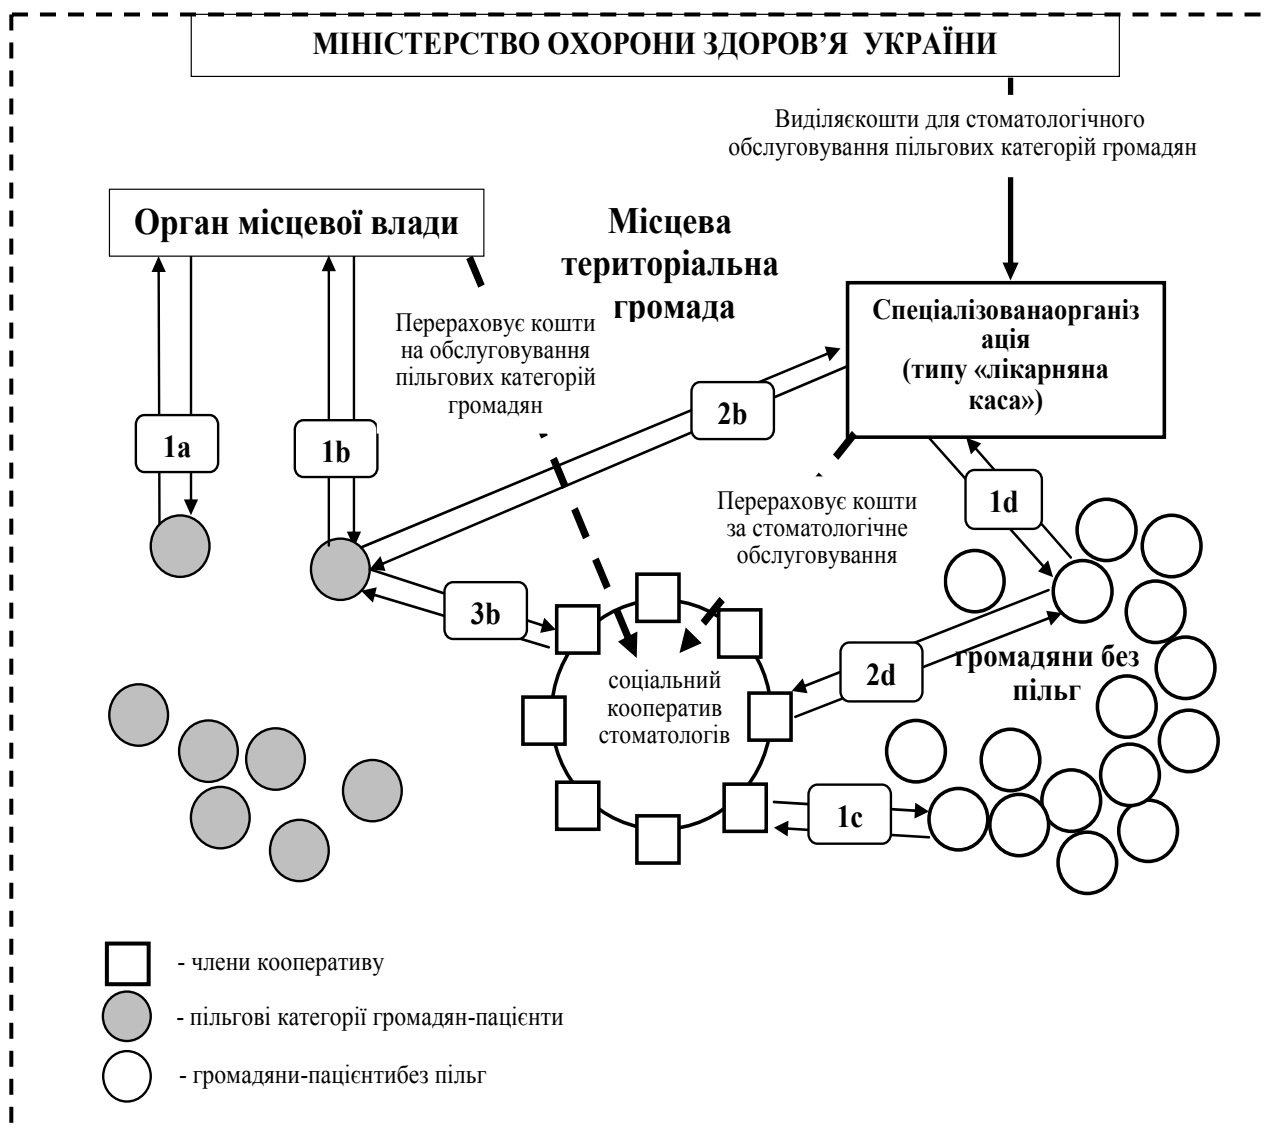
МІНІСТЕРСТВО ОХОРОНИ ЗДОРОВ'Я УКРАЇНИ

Виділяєкошти для стоматологічного обслуговування пільгових категорій громадян

Орган місцевої влади

Місцева територіальна громада

Спеціалізованаорганізація (типу «лікарняна каса»)

Перераховує кошти на обслуговування пільгових категорій громадян

1a

1b

2b

1d

Перераховує кошти за стоматологічне обслуговування

3b

соціальний кооператив стоматологів

2d

громадяни без пільг

1c

- члени кооперативу

- пільгові категорії громадян-пацієнти

- громадяни-пацієнтибез пільг